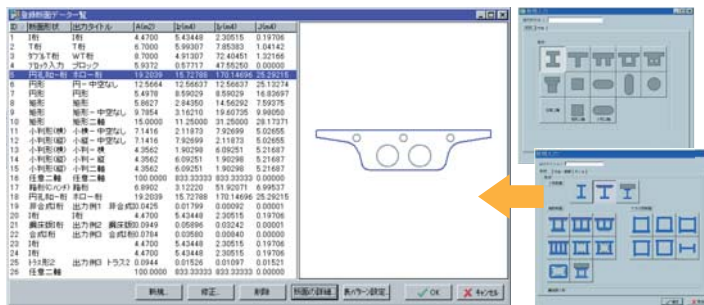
登録断面データ一覧

| ID | 断面形状 | 出力タイトル | A(m2) | Iy(m4) | Iz(m4) | J(m4) |
|---|---|---|---|---|---|---|
| 1 | I形 | I形 | 4.4700 | 5.43448 | 2.30515 | 0.19706 |
| 2 | T形 | T形 | 6.7000 | 5.99307 | 7.85383 | 1.04142 |
| 3 | ﾀﾞﾌﾞﾙT形 | WT形 | 8.7000 | 4.91307 | 72.40451 | 1.32166 |
| 4 | ブロック入力 | ブロック | 5.9372 | 0.57717 | 47.55250 | 0.00000 |
| 5 | 円孔Rｺﾞー形 | ホロー形 | 19.2039 | 15.72788 | 170.14696 | 25.29215 |
| 6 | 円形 | 円・中空なし | 12.5664 | 12.56637 | 12.56637 | 25.13274 |
| 7 | 円形 | 円形 | 5.4978 | 8.59029 | 8.59029 | 16.83697 |
| 8 | 矩形 | 矩形 | 5.8627 | 2.84350 | 14.56292 | 7.59375 |
| 9 | 矩形 | 矩形・中空なし | 9.7854 | 3.16210 | 19.60735 | 9.98050 |
| 10 | 矩形 | 矩形二軸 | 15.0000 | 11.25000 | 31.25000 | 28.17371 |
| 11 | 小判形(横) | 小判・中空なし | 7.1416 | 2.11873 | 7.92699 | 5.02655 |
| 12 | 小判形(縦) | 小縦・中空なし | 7.1416 | 7.92699 | 2.11873 | 5.02655 |
| 13 | 小判形(横) | 小判・横 | 4.3562 | 1.90298 | 6.09251 | 5.21687 |
| 14 | 小判形(縦) | 小判・縦 | 4.3562 | 6.09251 | 1.90298 | 5.21687 |
| 15 | 小判形 | 小判二軸 | 4.3562 | 6.09251 | 1.90298 | 5.21687 |
| 16 | 任意二軸 | 任意二軸 | 100.0000 | 833.33333 | 833.33333 | 0.00000 |
| 17 | 箱桁(ﾊﾝﾁ) | 箱形 | 6.8902 | 3.12220 | 51.92071 | 6.99537 |
| 18 | 円孔Rｺﾞー形 | ホロー形 | 19.2039 | 15.72788 | 170.14696 | 25.29215 |
| 19 | 非合成I形 | 出力例1 | 0.0425 | 0.01799 | 0.00092 | 0.00001 |
| 20 | I形 | I形 | 4.4700 | 5.43448 | 2.30515 | 0.19706 |
| 21 | 鋼床版桁 | 出力例2 | 0.0949 | 0.05896 | 0.03242 | 0.00001 |
| 22 | 合成I形 | 出力例2 | 0.0784 | 0.03580 | 0.00040 | 0.00000 |
| 23 | I形 | I形 | 4.4700 | 5.43448 | 2.30515 | 0.19706 |
| 24 | I形 | I形 | 4.4700 | 5.43448 | 2.30515 | 0.19706 |
| 25 | トラス形1 | 出力例3 トラス2 | 0.0944 | 0.01526 | 0.01097 | 0.01521 |
| 26 | 任意二軸 | | 100.0000 | 833.33333 | 833.33333 | 0.00000 |

新規... 修正... 削除 断面の詳細 表パターン設定 OK キャンセル